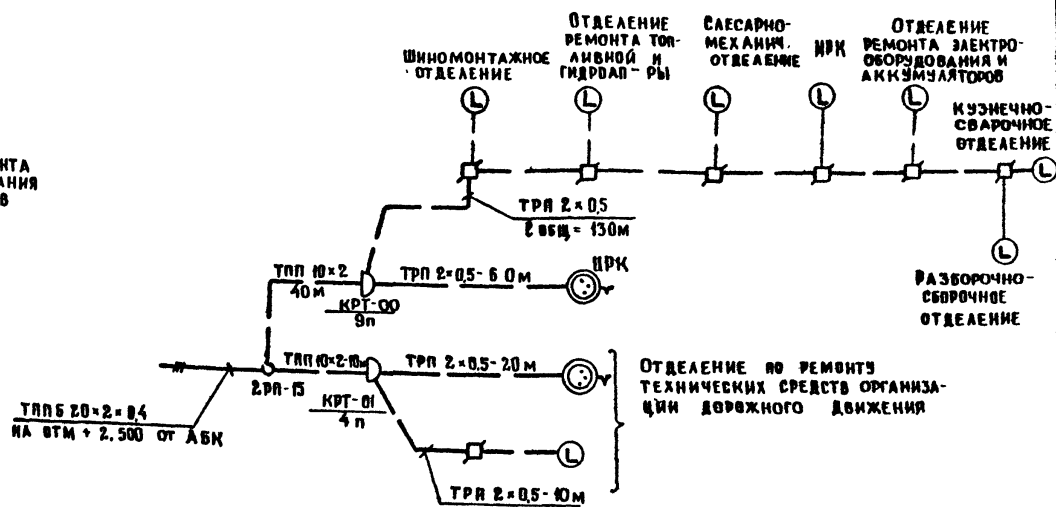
НТА
АНИЯ
В

ШИНОМОНТАЖНОЕ ОТДЕЛЕНИЕ

ОТДЕЛЕНИЕ РЕМОНТА ТОПЛИВНОЙ И ГИДРОАП-РЫ

СЛЕСАРНО-МЕХАНИЧ. ОТДЕЛЕНИЕ

ПРК

ОТДЕЛЕНИЕ РЕМОНТА ЭЛЕКТРООБОРУДОВАНИЯ И АККУМУЛЯТОРОВ

КУЗНЕЧНО-СВАРОЧНОЕ ОТДЕЛЕНИЕ

ТРП 2×0,5
ℓ общ = 130м

РАЗБОРОЧНО-СБОРОЧНОЕ ОТДЕЛЕНИЕ

ТПП 10×2
40м

ТРП 2×0,5- 6 0м

ПРК

КРТ-00
9п

ТПП 10×2-10м

ТРП 2×0,5- 20м

2РП-15

КРТ-01
4п

ОТДЕЛЕНИЕ ПО РЕМОНТУ ТЕХНИЧЕСКИХ СРЕДСТВ ОРГАНИЗАЦИИ ДОРОЖНОГО ДВИЖЕНИЯ

ТППБ 20×2×0,4
НА ОТМ + 2,500 ОТ АБК

ТРП 2×0,5- 10м